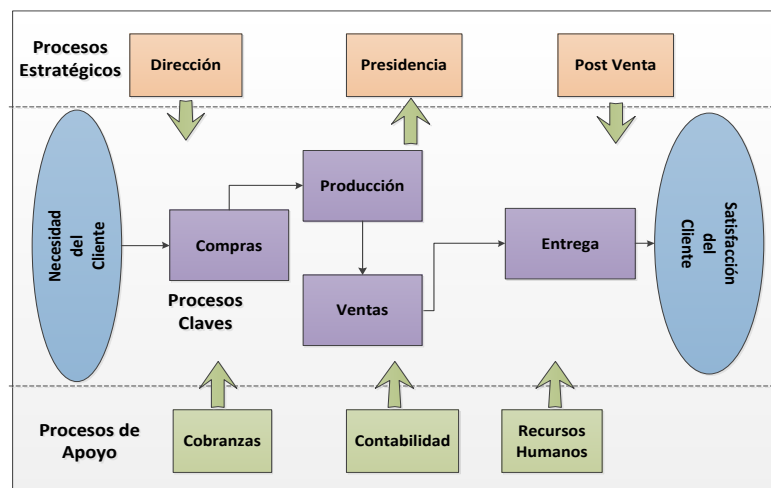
Procesos Estratégicos

Dirección

Presidencia

Post Venta

Necesidad del Cliente

Compras

Producción

Ventas

Entrega

Satisfacción del Cliente

Procesos Claves

Procesos de Apoyo

Cobranzas

Contabilidad

Recursos Humanos